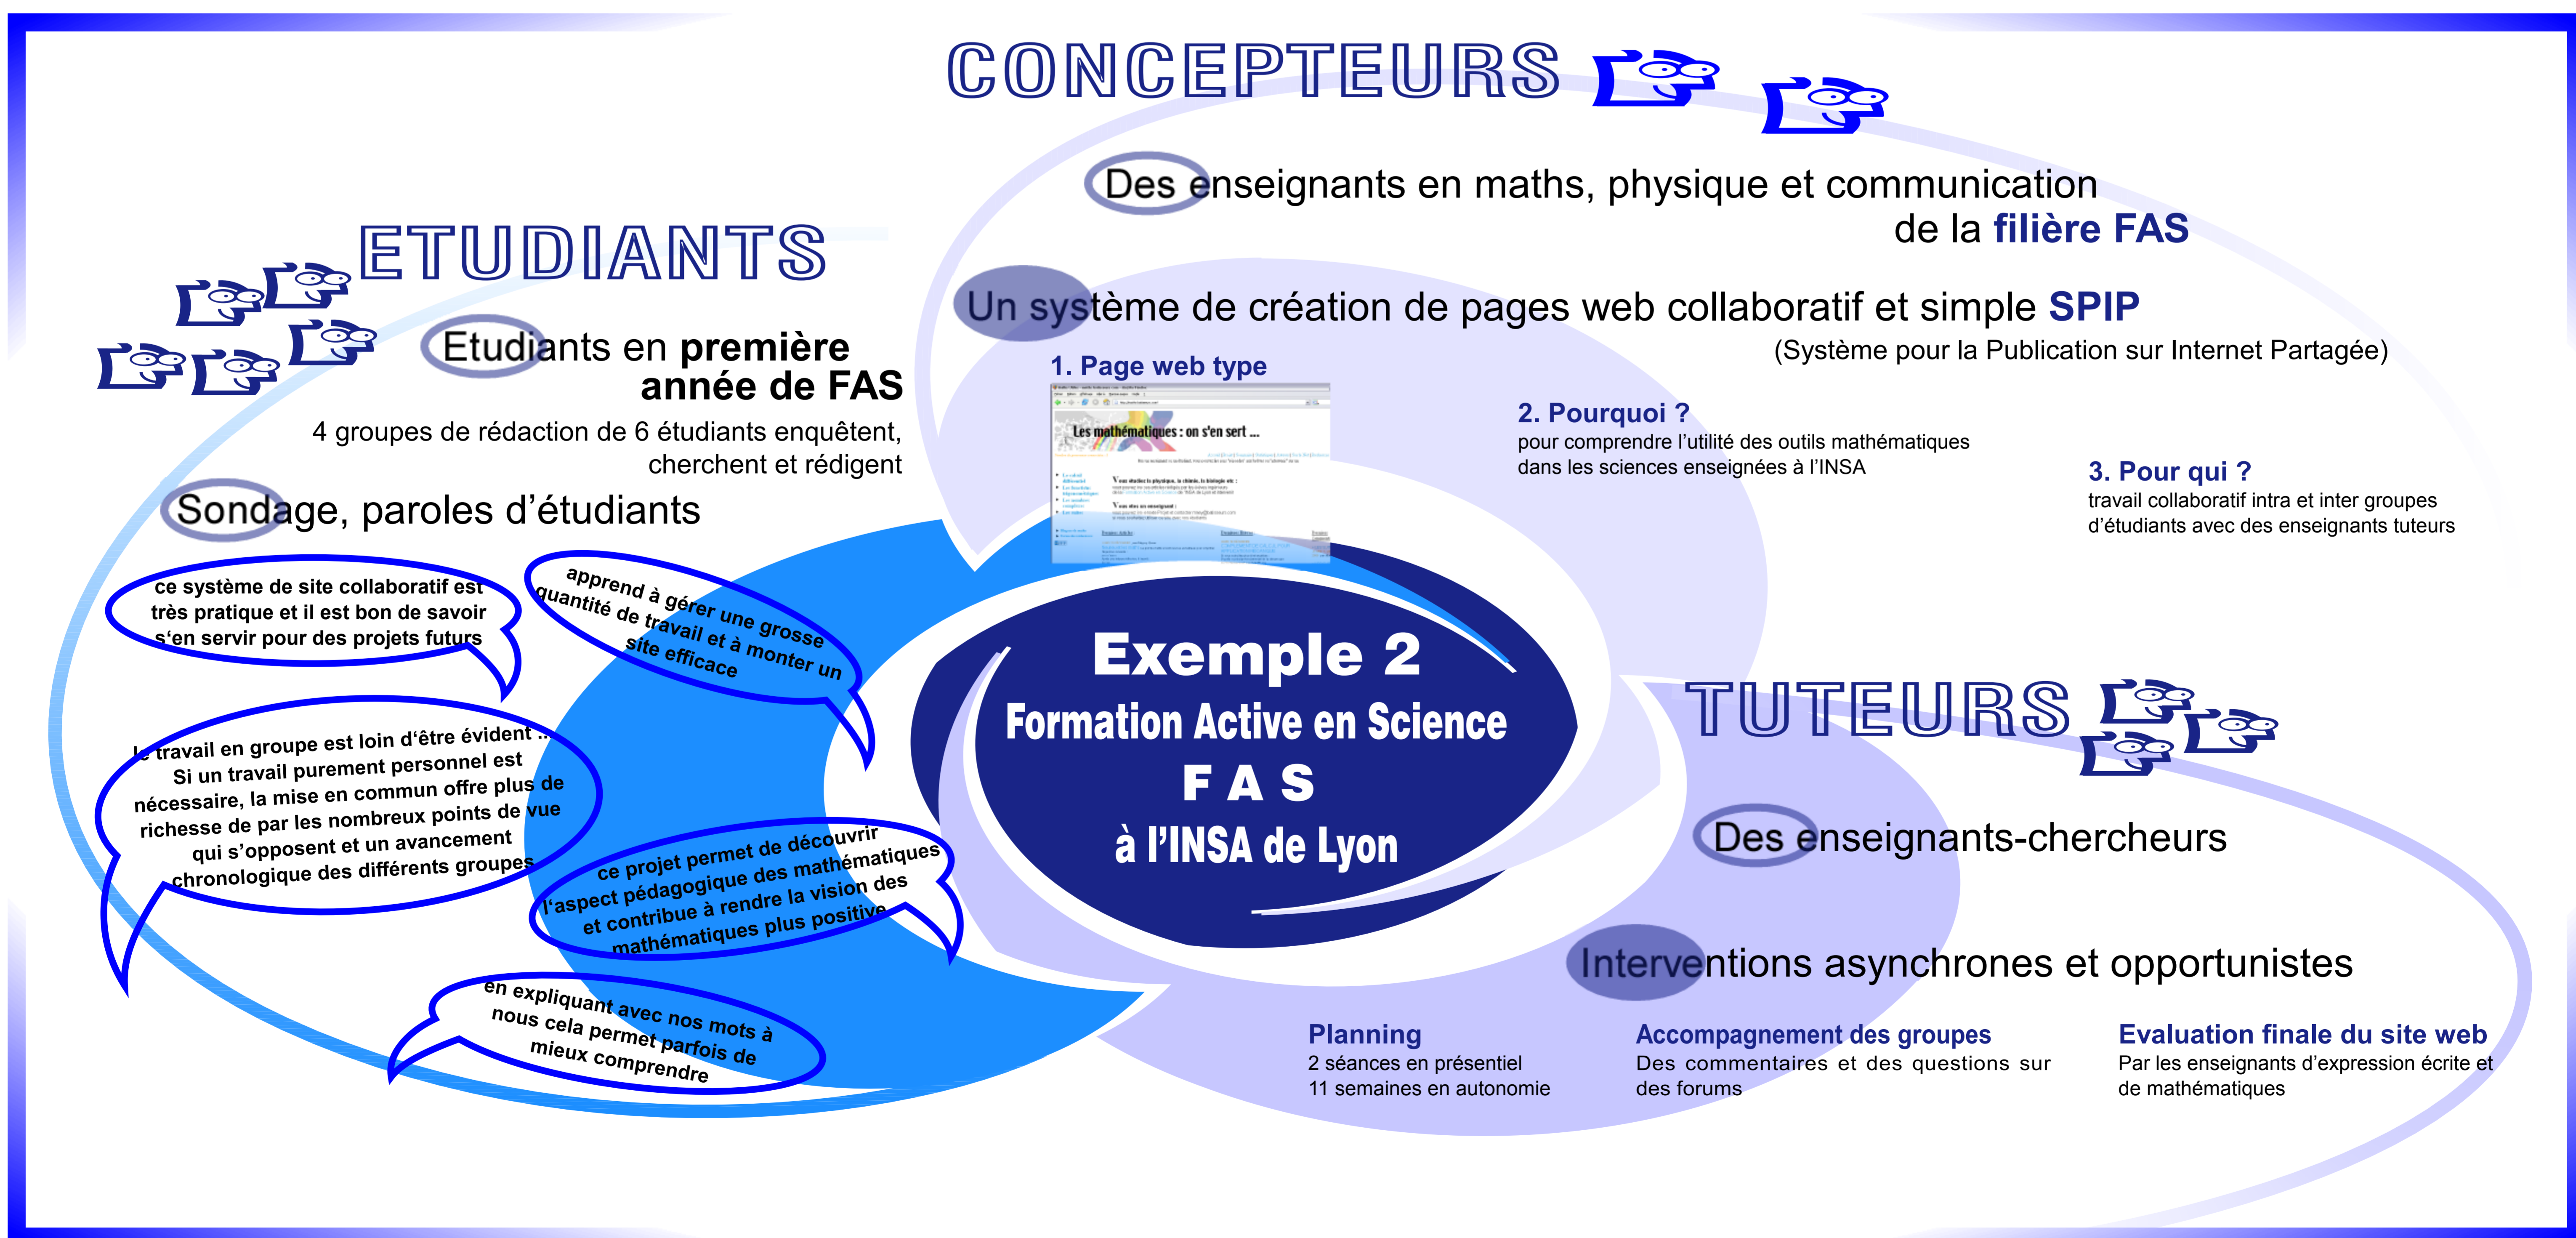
CONCEPTEURS

Des enseignants en maths, physique et communication de la filière FAS

Un système de création de pages web collaboratif et simple SPIP

(Système pour la Publication sur Internet Partagée)

1. Page web type

Les mathématiques : on s'en sert ...

2. Pourquoi ?
pour comprendre l'utilité des outils mathématiques dans les sciences enseignées à l'INSA

3. Pour qui ?
travail collaboratif intra et inter groupes d'étudiants avec des enseignants tuteurs

ETUDIANTS

Etudiants en première année de FAS

4 groupes de rédaction de 6 étudiants enquêtent, cherchent et rédigent

Sondage, paroles d'étudiants

ce système de site collaboratif est très pratique et il est bon de savoir s'en servir pour des projets futurs

apprend à gérer une grosse quantité de travail et à monter un site efficace

le travail en groupe est loin d'être évident ... Si un travail purement personnel est nécessaire, la mise en commun offre plus de richesse de par les nombreux points de vue qui s'opposent et un avancement chronologique des différents groupes

ce projet permet de découvrir l'aspect pédagogique des mathématiques et contribue à rendre la vision des mathématiques plus positive

en expliquant avec nos mots à nous cela permet parfois de mieux comprendre

Exemple 2
Formation Active en Science
F A S
à l'INSA de Lyon

TUTEURS

Des enseignants-chercheurs

Interventions asynchrones et opportunistes

Planning
2 séances en présentiel
11 semaines en autonomie

Accompagnement des groupes
Des commentaires et des questions sur des forums

Evaluation finale du site web
Par les enseignants d'expression écrite et de mathématiques